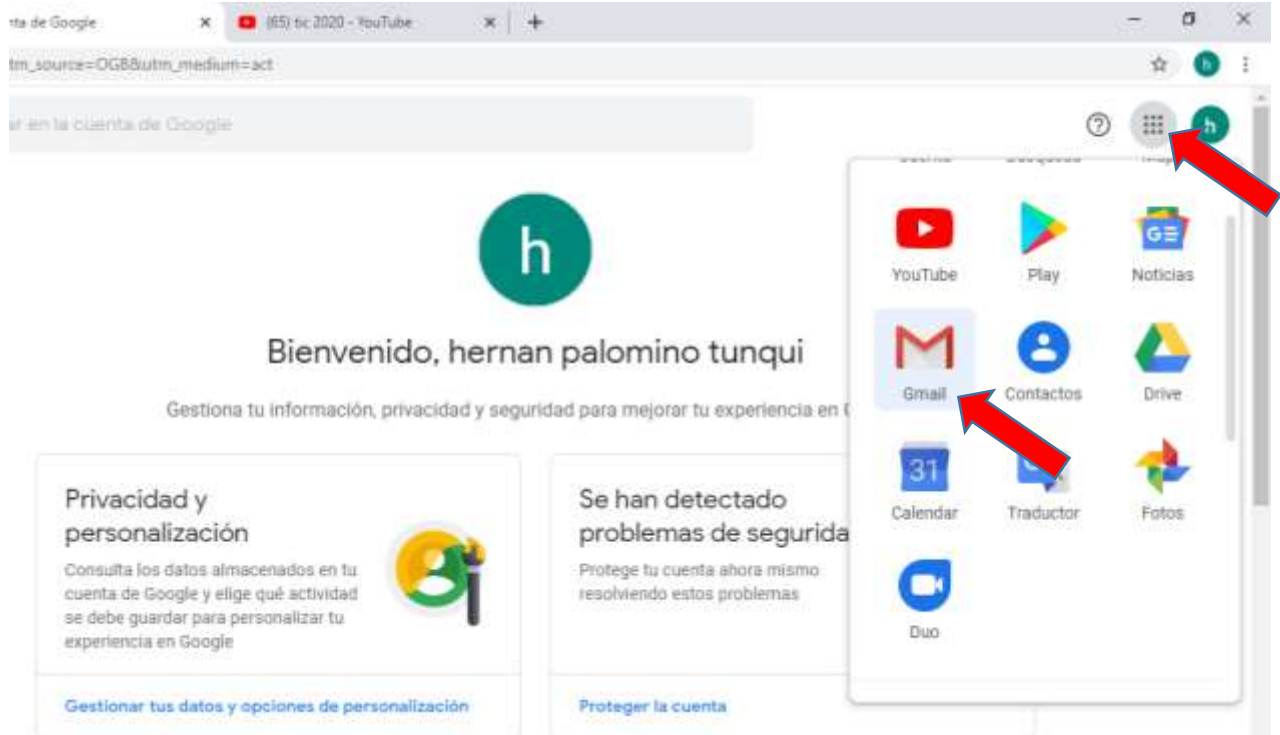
ta de Google ×
(65) tic 2020 - YouTube ×
+
tm_source=OGB&utm_medium=act
h
r en la cuenta de Google
h
h
Bienvenido, hernan palomino tunqui
Gestiona tu información, privacidad y seguridad para mejorar tu experiencia en
Privacidad y personalización
Consulta los datos almacenados en tu cuenta de Google y elige qué actividad se debe guardar para personalizar tu experiencia en Google
Gestionar tus datos y opciones de personalización
Se han detectado problemas de segurida
Protege tu cuenta ahora mismo resolviendo estos problemas
Proteger la cuenta
YouTube
Play
Noticias
Gmail
Contactos
Drive
31
Calendar
Traductor
Fotos
Duo